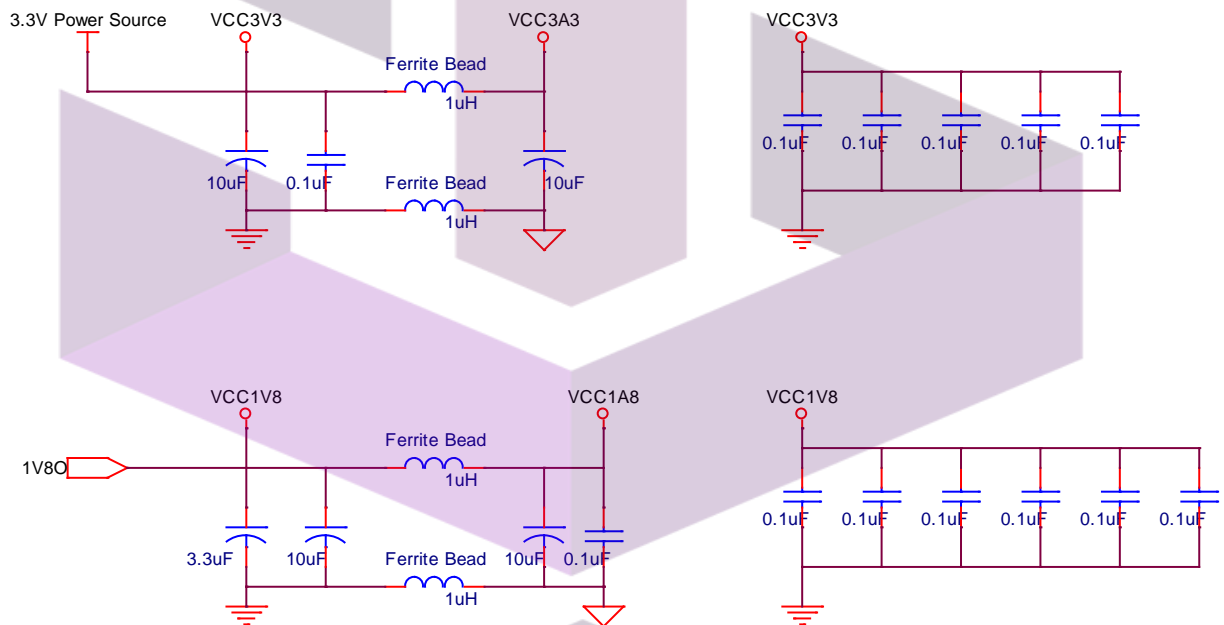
3.3V Power Source
VCC3V3
VCC3A3
Ferrite Bead
1uH
10uF
0.1uF
Ferrite Bead
1uH
10uF

VCC3V3
0.1uF
0.1uF
0.1uF
0.1uF
0.1uF

VCC1V8
VCC1A8
1V8O
Ferrite Bead
1uH
3.3uF
10uF
Ferrite Bead
1uH
10uF
0.1uF

VCC1V8
0.1uF
0.1uF
0.1uF
0.1uF
0.1uF
0.1uF